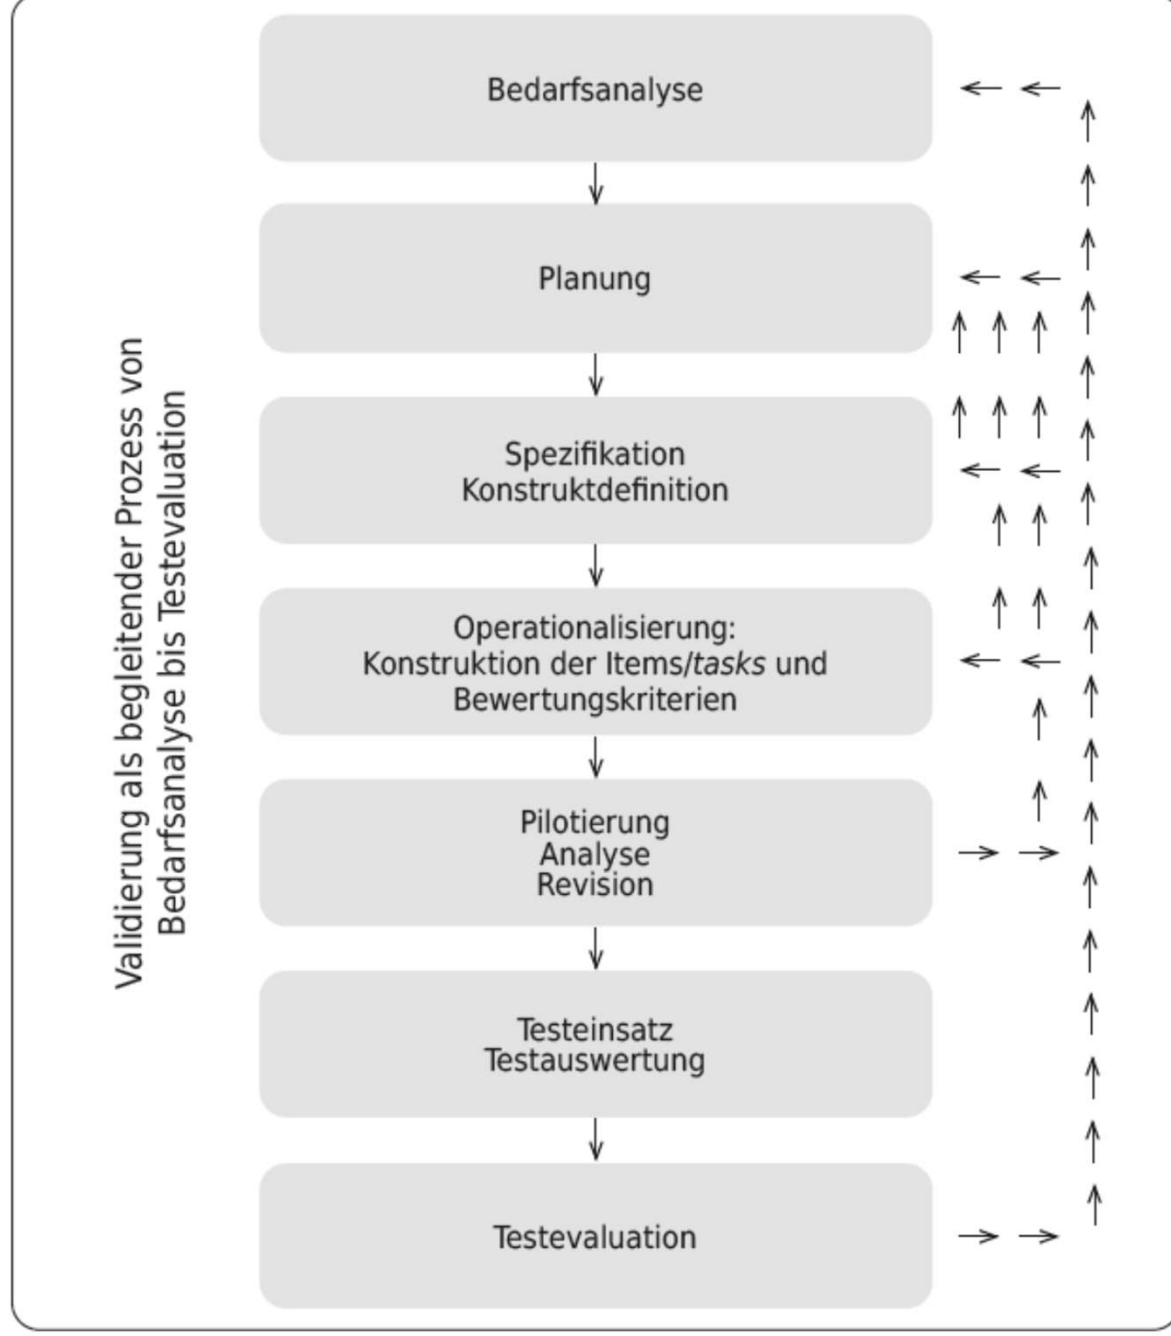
Validierung als begleitender Prozess von Bedarfsanalyse bis Testevaluation

Bedarfsanalyse

Planung

Spezifikation
Konstruktdefinition

Operationalisierung:
Konstruktion der Items/*tasks* und Bewertungskriterien

Pilotierung
Analyse
Revision

Testeinsatz
Testauswertung

Testevaluation